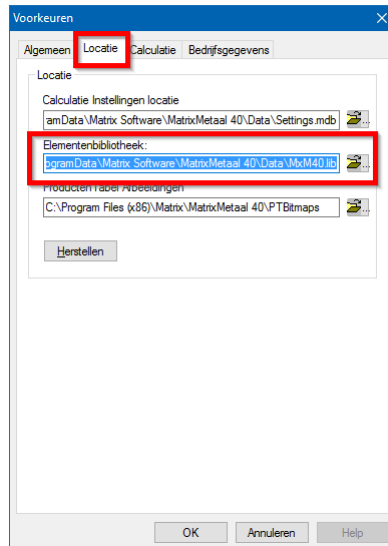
Voorkeuren

Algemeen | Locatie | Calculatie | Bedrijfsgegevens

Locatie

Calculatie Instellingen locatie

'amData\Matrix Software\MatrixMetaal 40\Data\Settings.mdb

Elementenbibliotheek:

ogramData\Matrix Software\MatrixMetaal 40\Data\MxM40.lib

Producten Tabel Afbeeldingen

C:\Program Files (x86)\Matrix\MatrixMetaal 40\PTBitmaps

Herstellen

OK | Annuleren | Help